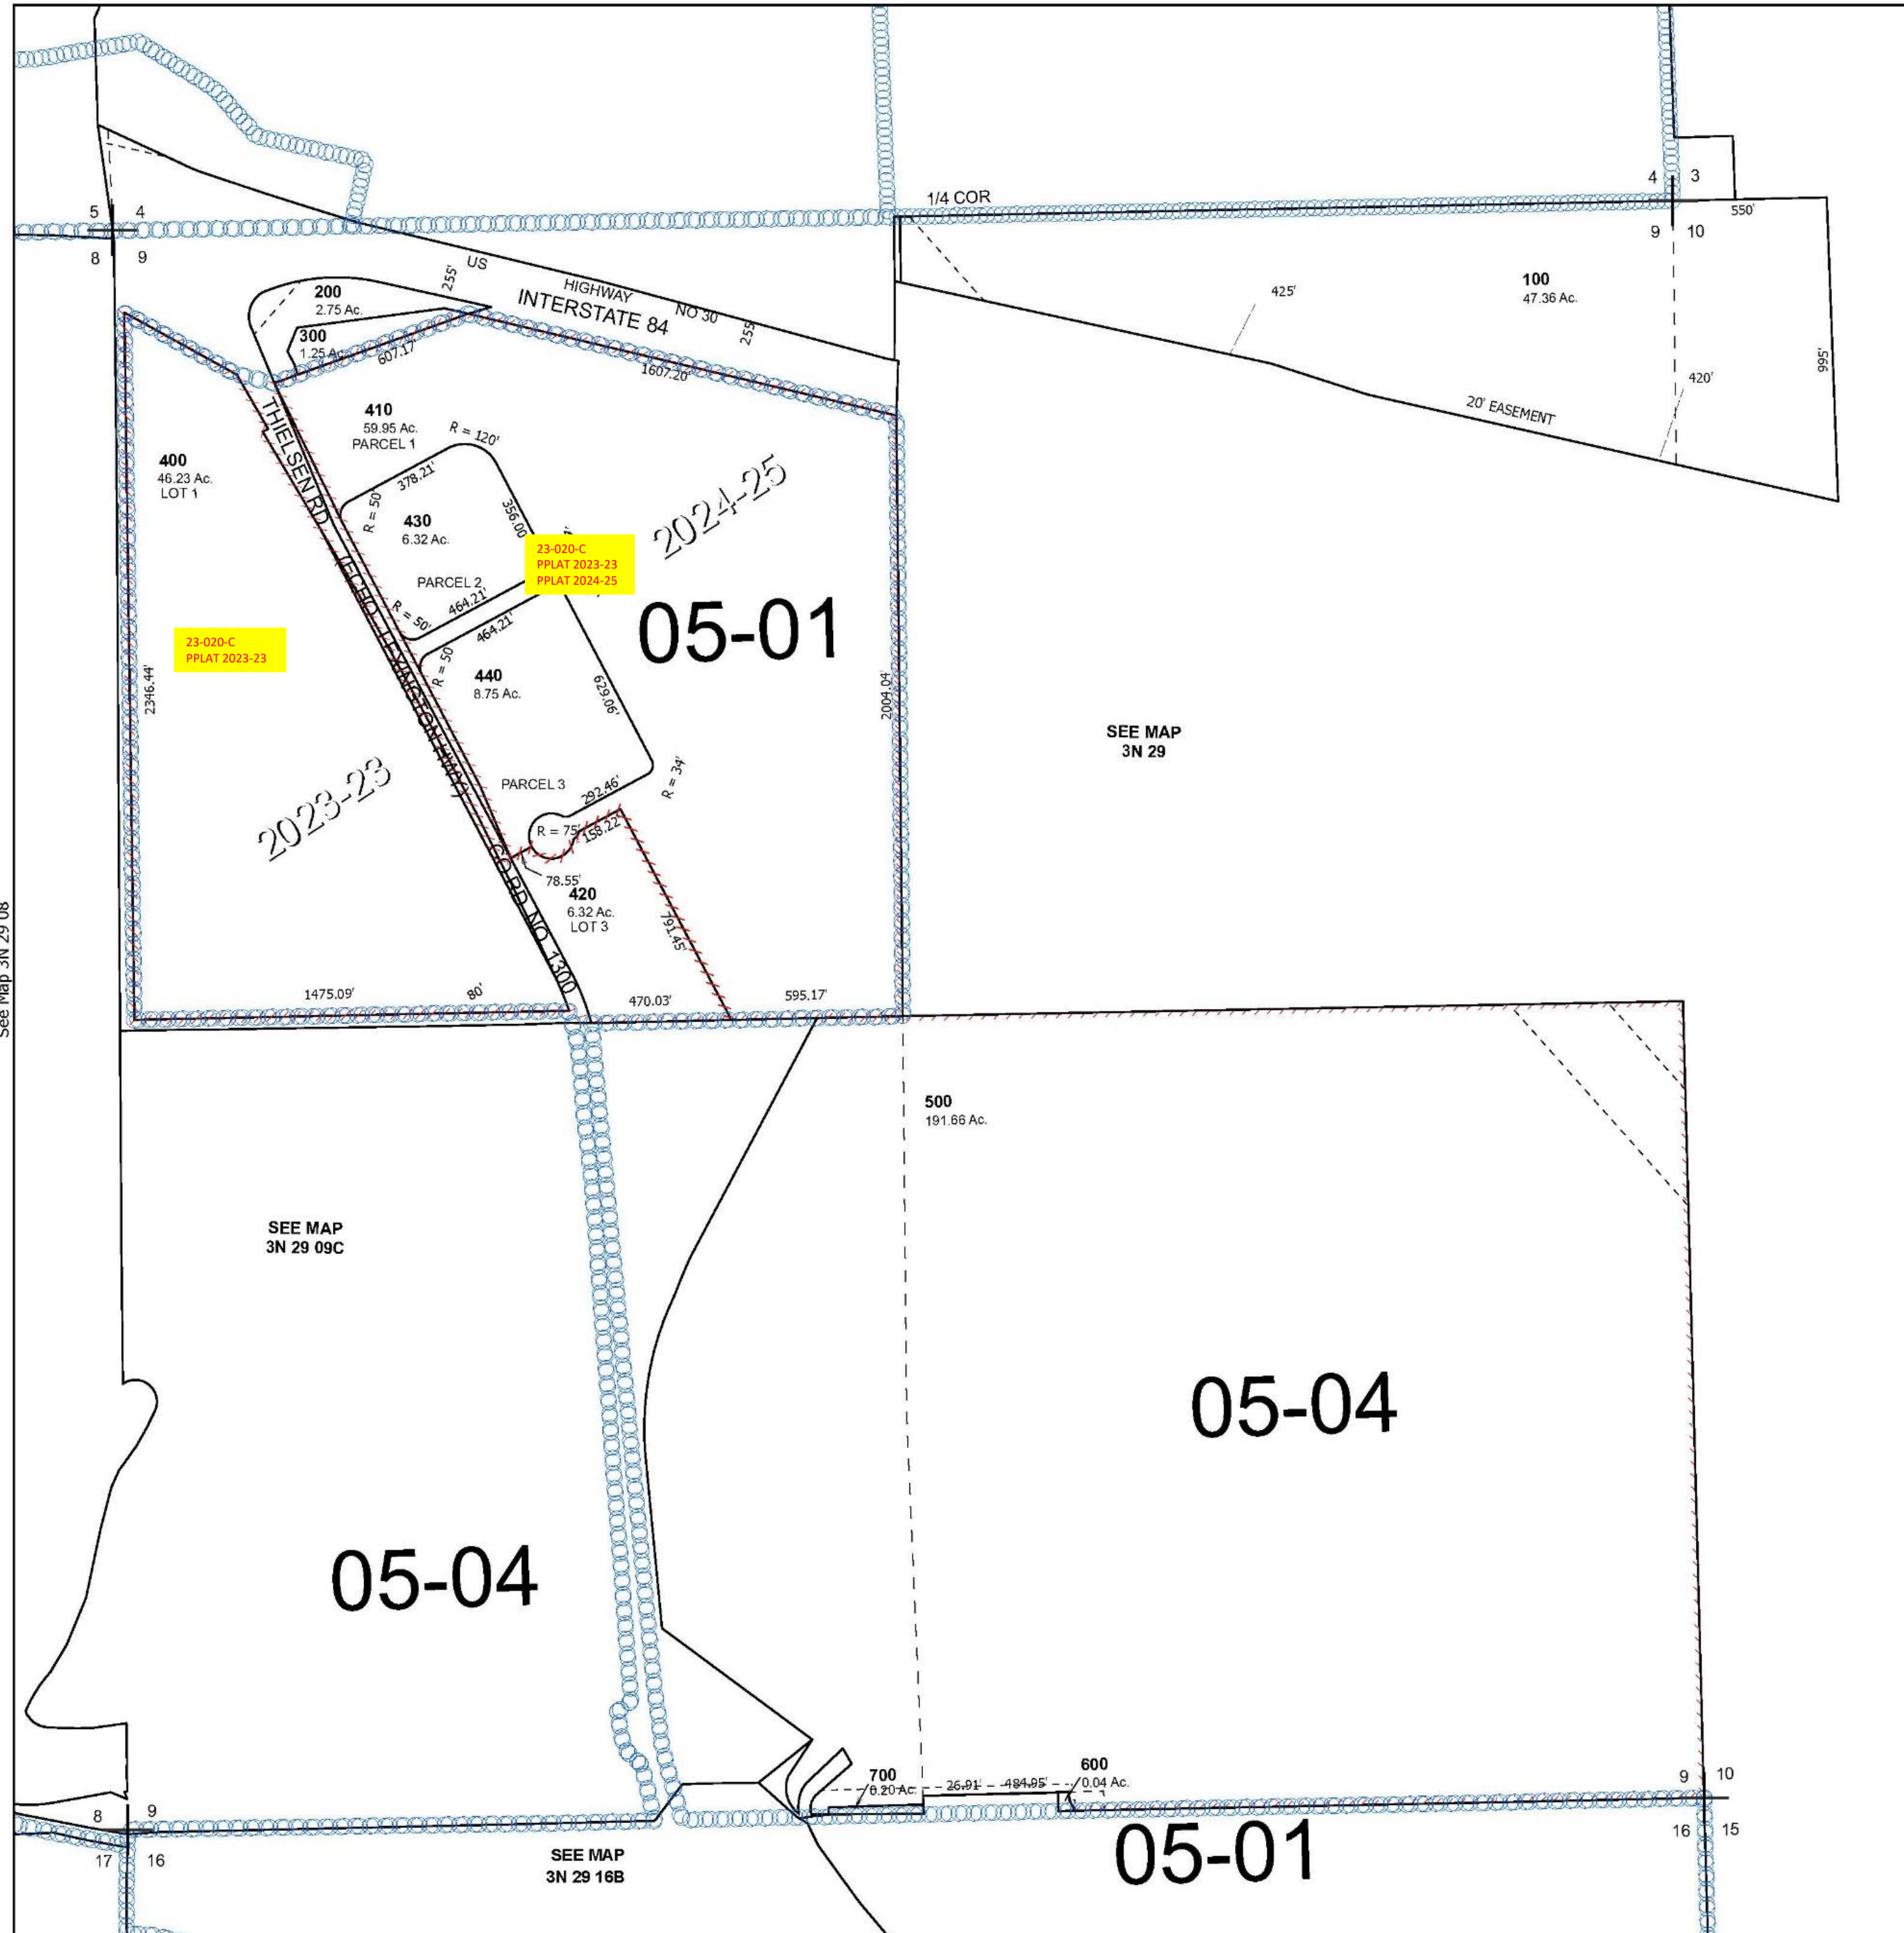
5 4
8 9

4 3
9 10

1/4 COR

550'

100
47.36 Ac.

425'

995'

420'

20' EASEMENT

US HIGHWAY NO 30
INTERSTATE 84

255'
255'

200
2.75 Ac.

300
1.25 Ac.

607.17'

1607.20'

410
59.95 Ac.
PARCEL 1

R = 120'

400
46.23 Ac.
LOT 1

THIELSEN RD

378.21'

R = 50

430
6.32 Ac.

356.00'

23-020-C
PPLAT 2023-23
PPLAT 2024-25

2024-25

PARCEL 2

464.21'

R = 50'

464.21'

05-01

23-020-C
PPLAT 2023-23

2346.44'

R = 50

440
8.75 Ac.

909.29'

2004.04'

SEE MAP
3N 29

ECHO LEXINGTON HWY

PARCEL 3

R = 34'

2023-23

292.46'

R = 75'

158.22'

78.55'

420
6.32 Ac.
LOT 3

CO RD NO 1300

761.45'

1475.09'

80'

470.03'

595.17'

See Map 3N 29 08

500
191.66 Ac.

SEE MAP
3N 29 09C

05-04

05-04

700
0.20 Ac.

26.91'

484.95'

600
0.04 Ac.

9 10

8 9

17 16

16 15

SEE MAP
3N 29 16B

05-01